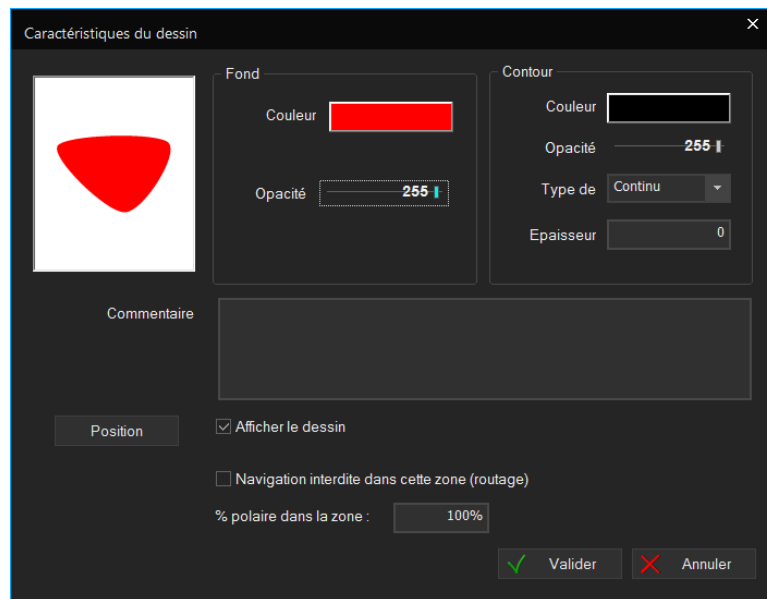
Caractéristiques du dessin
×

Fond
Couleur
Opacité 255

Contour
Couleur
Opacité 255
Type de Continu
Epaisseur 0

Commentaire

Position
Afficher le dessin

Navigation interdite dans cette zone (routage)

% polaire dans la zone : 100%

Valider
Annuler